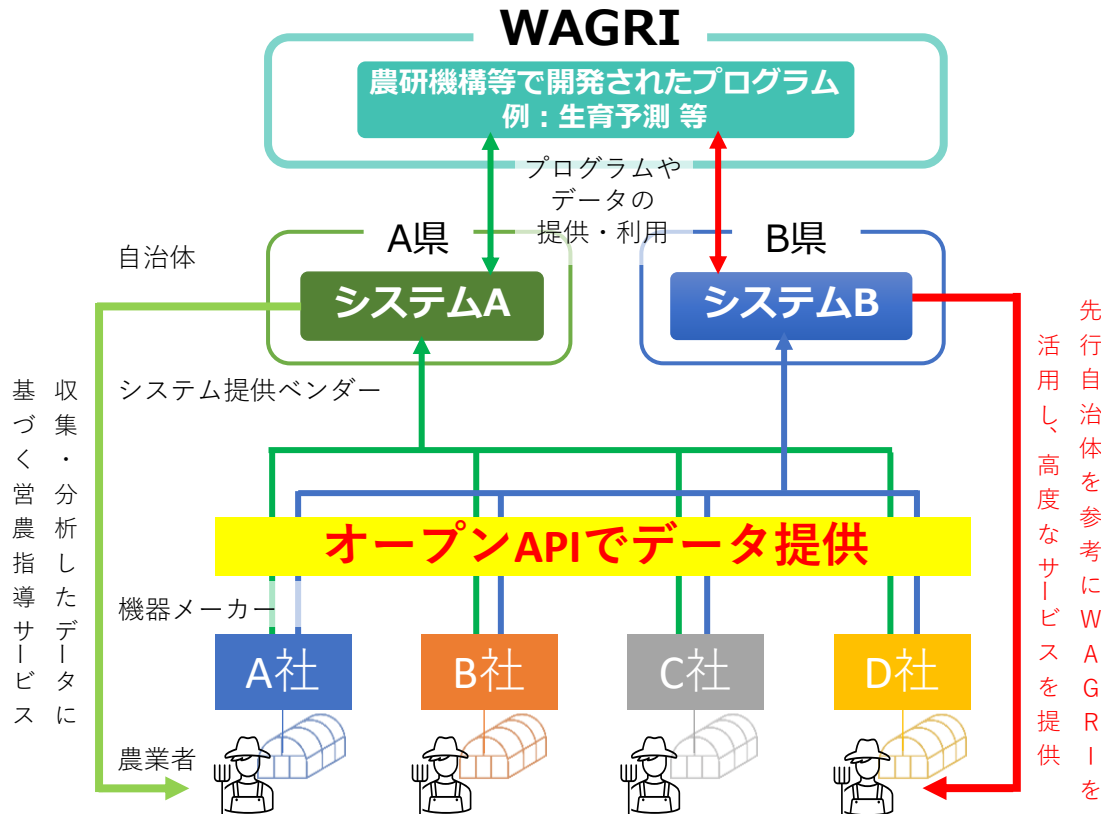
WAGRI

農研機構等で開発されたプログラム
例：生育予測 等

プログラムや
データの
提供・利用

自治体

A県

システムA

B県

システムB

システム提供ベンダー

収集・分析したデータに基づく営農指導サービス

先行自治体を参考にWAGRIを活用し、高度なサービスを提供

オープンAPIでデータ提供

機器メーカー

A社

B社

C社

D社

農業者